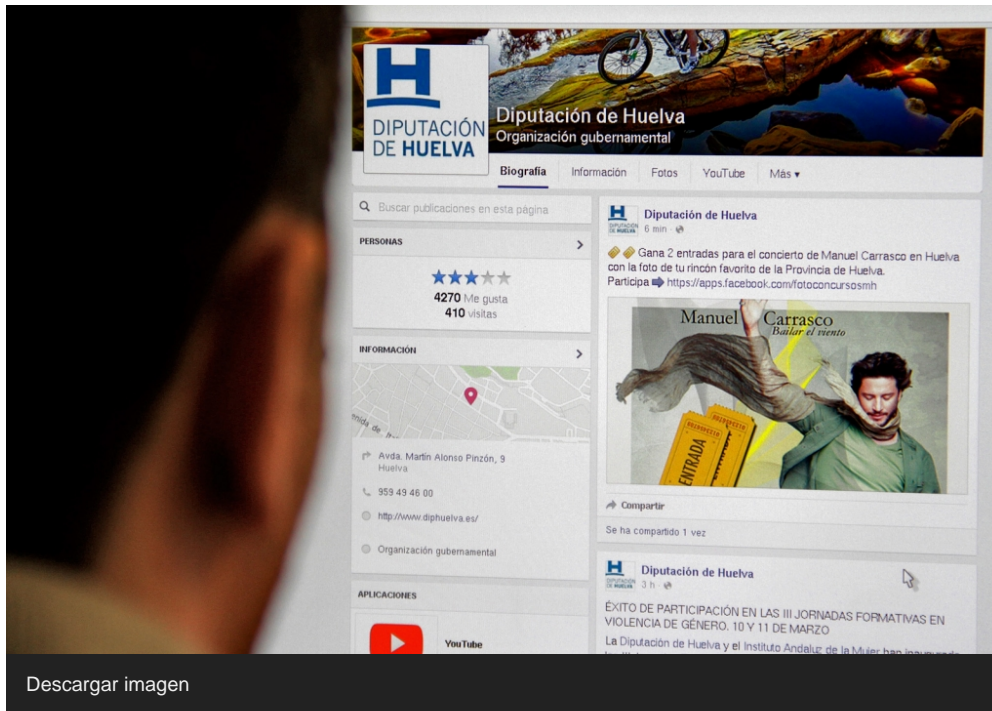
H
DIPUTACIÓN DE HUELVA

Diputación de Huelva
Organización gubernamental

Biografía Información Fotos YouTube Más ▾

Buscar publicaciones en esta página

PERSONAS

4270 Me gusta
410 visitas

INFORMACIÓN

Avda. Martín Alonso Pinzón, 9 Huelva

959 49 46 00

http://www.diphuelva.es/

Organización gubernamental

APLICACIONES

YouTube

Diputación de Huelva
6 min ·

Gana 2 entradas para el concierto de Manuel Carrasco en Huelva con la foto de tu rincón favorito de la Provincia de Huelva.
Participa https://apps.facebook.com/fotoconcursosmh

Manuel Carrasco
Bailar el viento

ENTRADA

Compartir

Se ha compartido 1 vez

Diputación de Huelva
3 h ·

ÉXITO DE PARTICIPACIÓN EN LAS III JORNADAS FORMATIVAS EN VIOLENCIA DE GÉNERO. 10 Y 11 DE MARZO

La Diputación de Huelva y el Instituto Andaluz de la Mujer han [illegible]

Descargar imagen